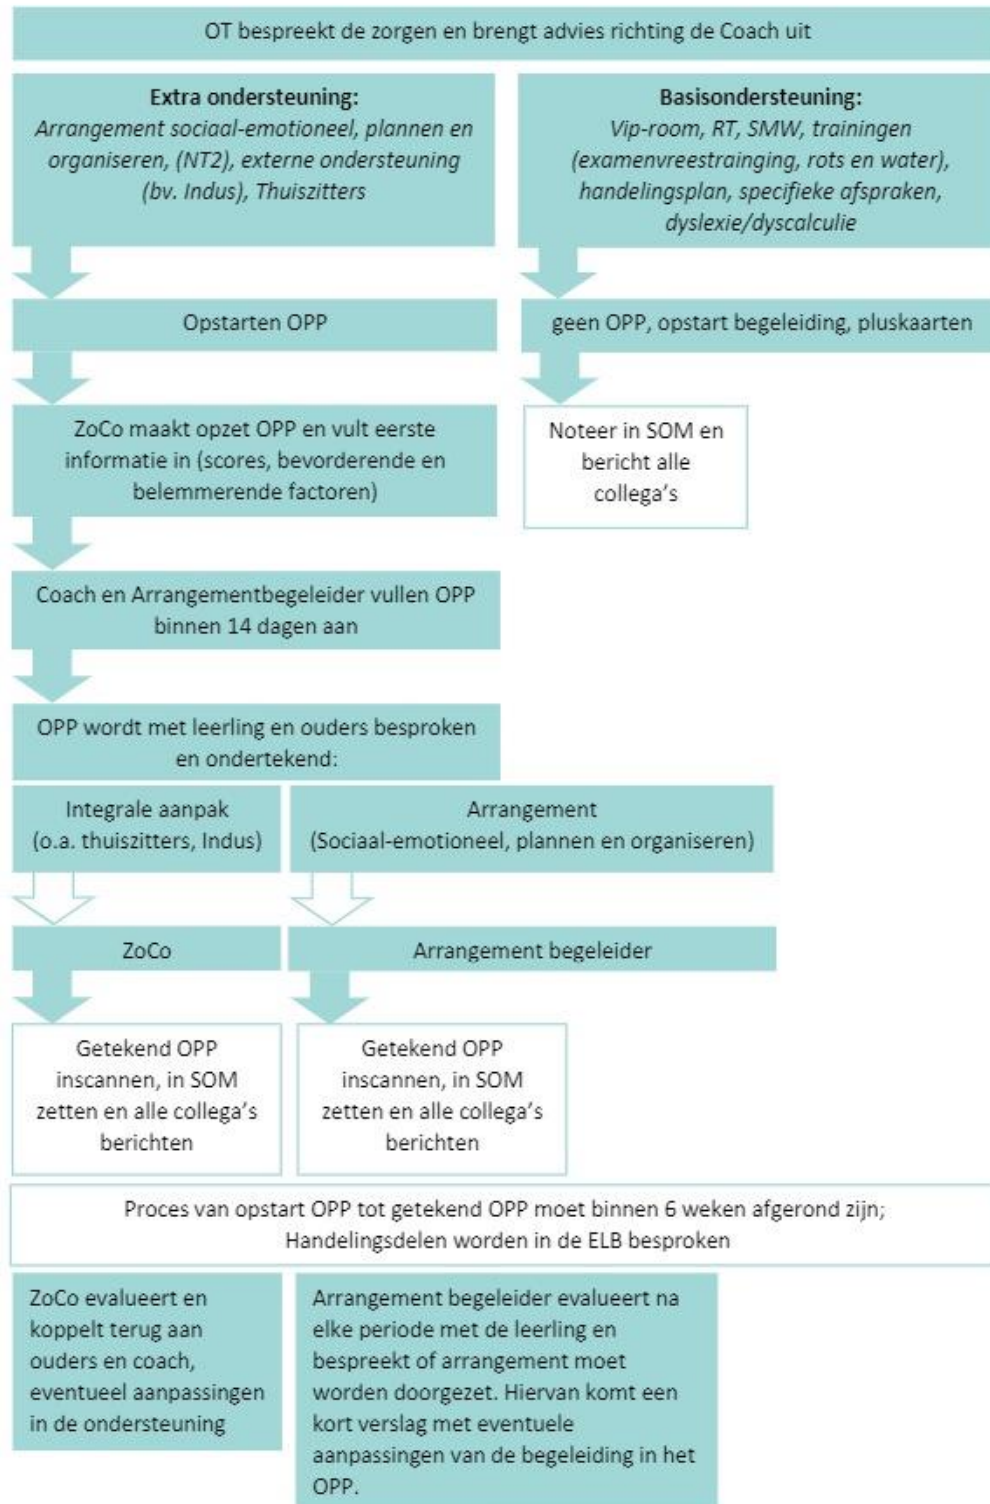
OT bespreekt de zorgen en brengt advies richting de Coach uit

**Extra ondersteuning:**
*Arrangement sociaal-emotioneel, plannen en organiseren, (NT2), externe ondersteuning (bv. Indus), Thuiszitters*

**Basisondersteuning:**
*Vip-room, RT, SMW, trainingen (examenvreestrainging, rots en water), handelingsplan, specifieke afspraken, dyslexie/dyscalculie*

Opstarten OPP

geen OPP, opstart begeleiding, pluskaarten

ZoCo maakt opzet OPP en vult eerste informatie in (scores, bevorderende en belemmerende factoren)

Noteer in SOM en bericht alle collega's

Coach en Arrangementbegeleider vullen OPP binnen 14 dagen aan

OPP wordt met leerling en ouders besproken en ondertekend:

Integrale aanpak (o.a. thuiszitters, Indus)

Arrangement (Sociaal-emotioneel, plannen en organiseren)

ZoCo

Arrangement begeleider

Getekend OPP inscannen, in SOM zetten en alle collega's berichten

Getekend OPP inscannen, in SOM zetten en alle collega's berichten

Proces van opstart OPP tot getekend OPP moet binnen 6 weken afgerond zijn; Handelingsdelen worden in de ELB besproken

ZoCo evalueert en koppelt terug aan ouders en coach, eventueel aanpassingen in de ondersteuning

Arrangement begeleider evalueert na elke periode met de leerling en bespreekt of arrangement moet worden doorgezet. Hiervan komt een kort verslag met eventuele aanpassingen van de begeleiding in het OPP.